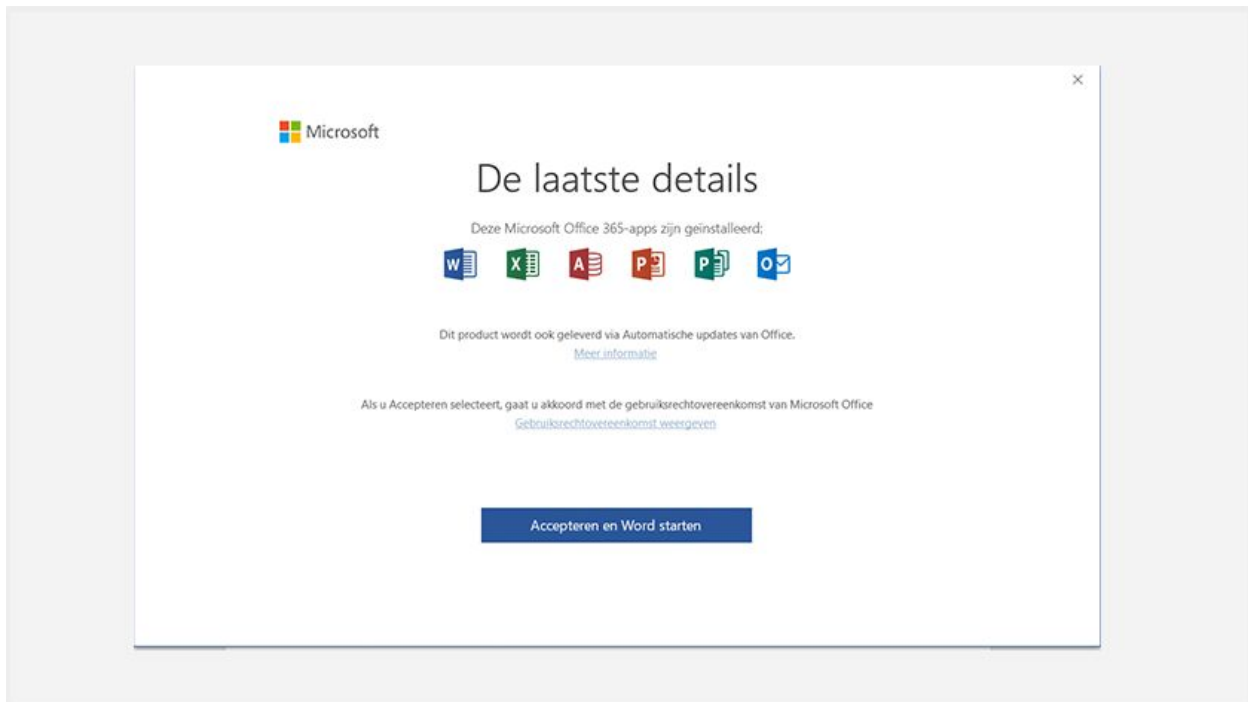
×

Microsoft

De laatste details

Deze Microsoft Office 365-apps zijn geïnstalleerd:

W X A P P O

Dit product wordt ook geleverd via Automatische updates van Office.
Meer informatie

Als u Accepteren selecteert, gaat u akkoord met de gebruiksrechtovereenkomst van Microsoft Office
Gebruiksrechtovereenkomst weergeven

Accepteren en Word starten